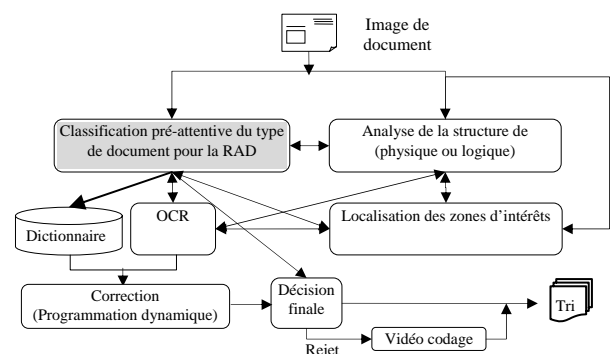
Image de document

Classification pré-attentive du type de document pour la RAD

Analyse de la structure de (physique ou logique)

Dictionnaire

OCR

Localisation des zones d'intérêts

Correction (Programmation dynamique)

Décision finale

Tri

Vidéo codage

Rejet